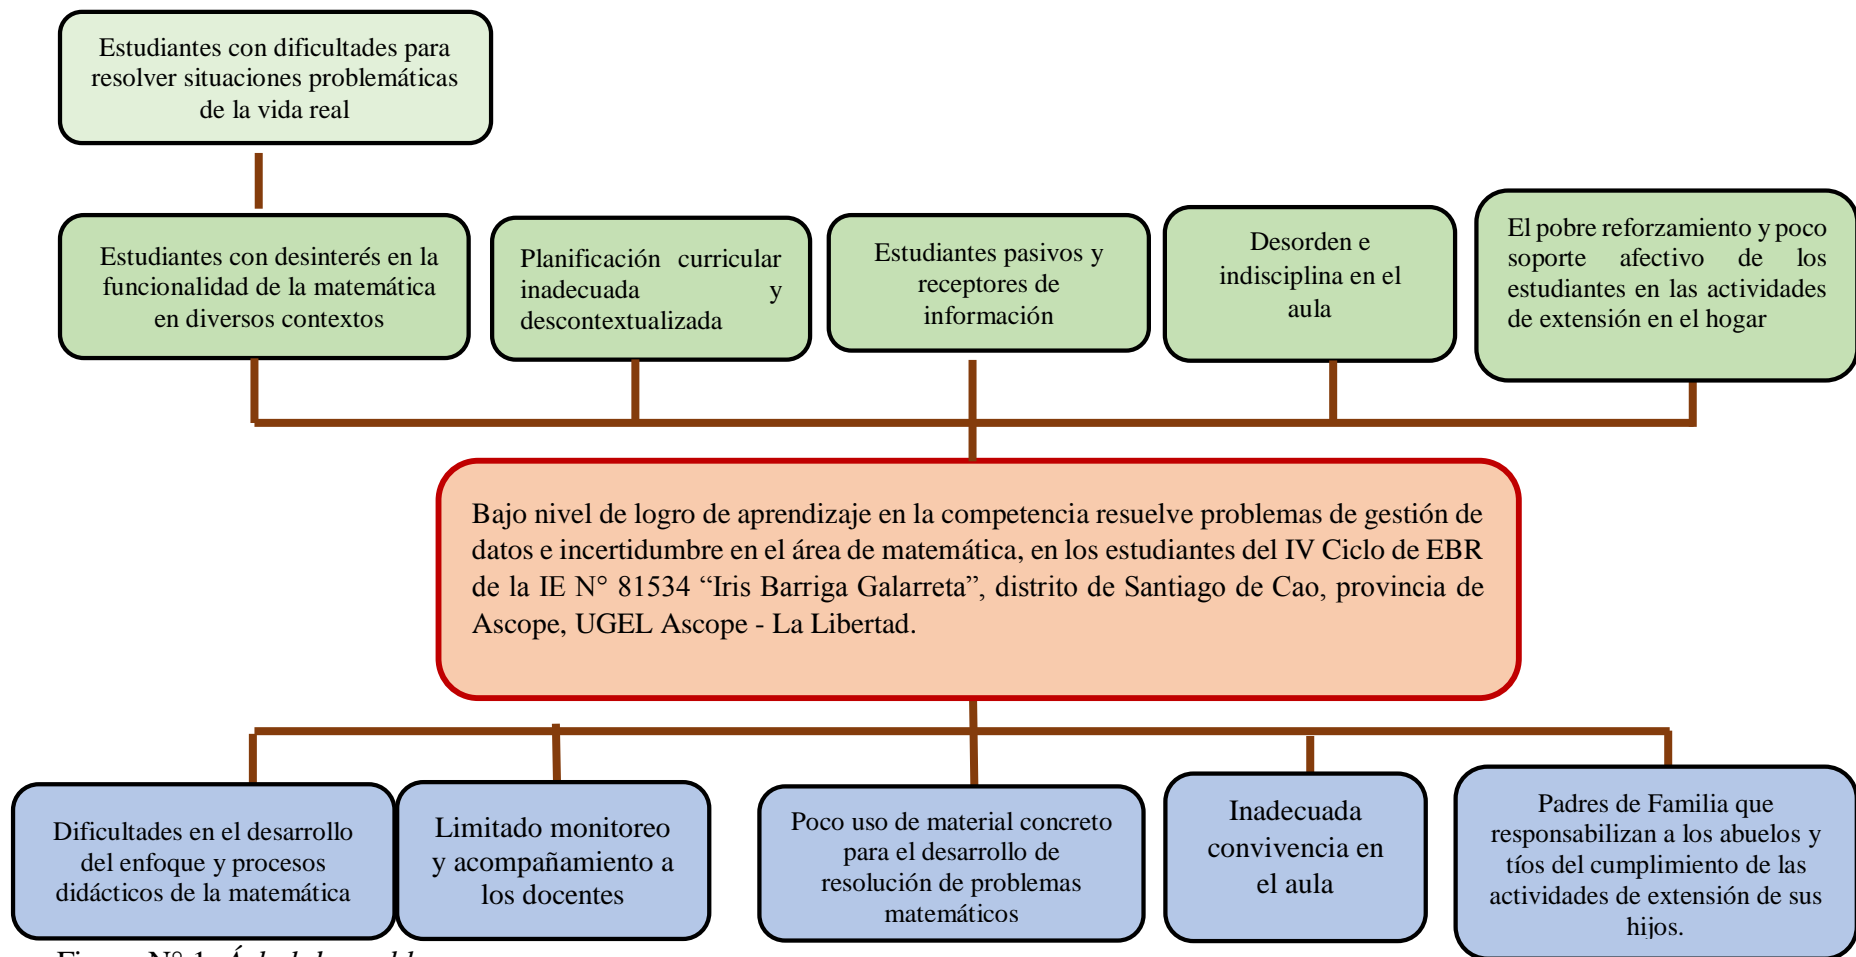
Estudiantes con dificultades para resolver situaciones problemáticas de la vida real

Estudiantes con desinterés en la funcionalidad de la matemática en diversos contextos

Planificación curricular inadecuada y descontextualizada

Estudiantes pasivos y receptores de información

Desorden e indisciplina en el aula

El pobre reforzamiento y poco soporte afectivo de los estudiantes en las actividades de extensión en el hogar

Bajo nivel de logro de aprendizaje en la competencia resuelve problemas de gestión de datos e incertidumbre en el área de matemática, en los estudiantes del IV Ciclo de EBR de la IE N° 81534 “Iris Barriga Galarreta”, distrito de Santiago de Cao, provincia de Ascope, UGEL Ascope - La Libertad.

Dificultades en el desarrollo del enfoque y procesos didácticos de la matemática

Limitado monitoreo y acompañamiento a los docentes

Poco uso de material concreto para el desarrollo de resolución de problemas matemáticos

Inadecuada convivencia en el aula

Padres de Familia que responsabilizan a los abuelos y tíos del cumplimiento de las actividades de extensión de sus hijos.

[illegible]